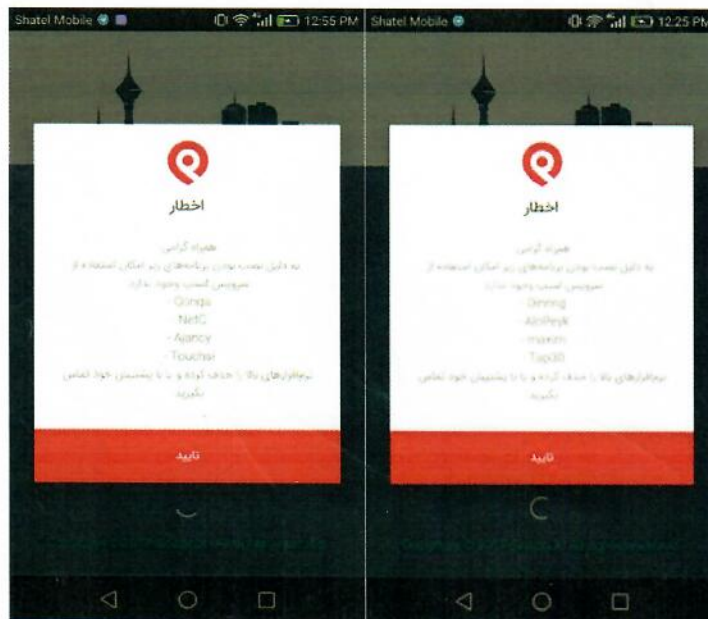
Shatel Mobile 12:55 PM

اخطار

همراه گرامی

به دلیل نصب بودن برنامه‌های زیر امکان استفاده از سرویس اسنپ وجود ندارد.

- Gonga
- NetC
- Ajancy
- Touchsr

نرم‌افزارهای بالا را حذف کرده و یا با پشتیبان خود تماس بگیرید.

تایید

Shatel Mobile 12:25 PM

اخطار

همراه گرامی

به دلیل نصب بودن برنامه‌های زیر امکان استفاده از سرویس اسنپ وجود ندارد.

- Driving
- AloPeyk
- maxim
- Tap30

نرم‌افزارهای بالا را حذف کرده و یا با پشتیبان خود تماس بگیرید.

تایید